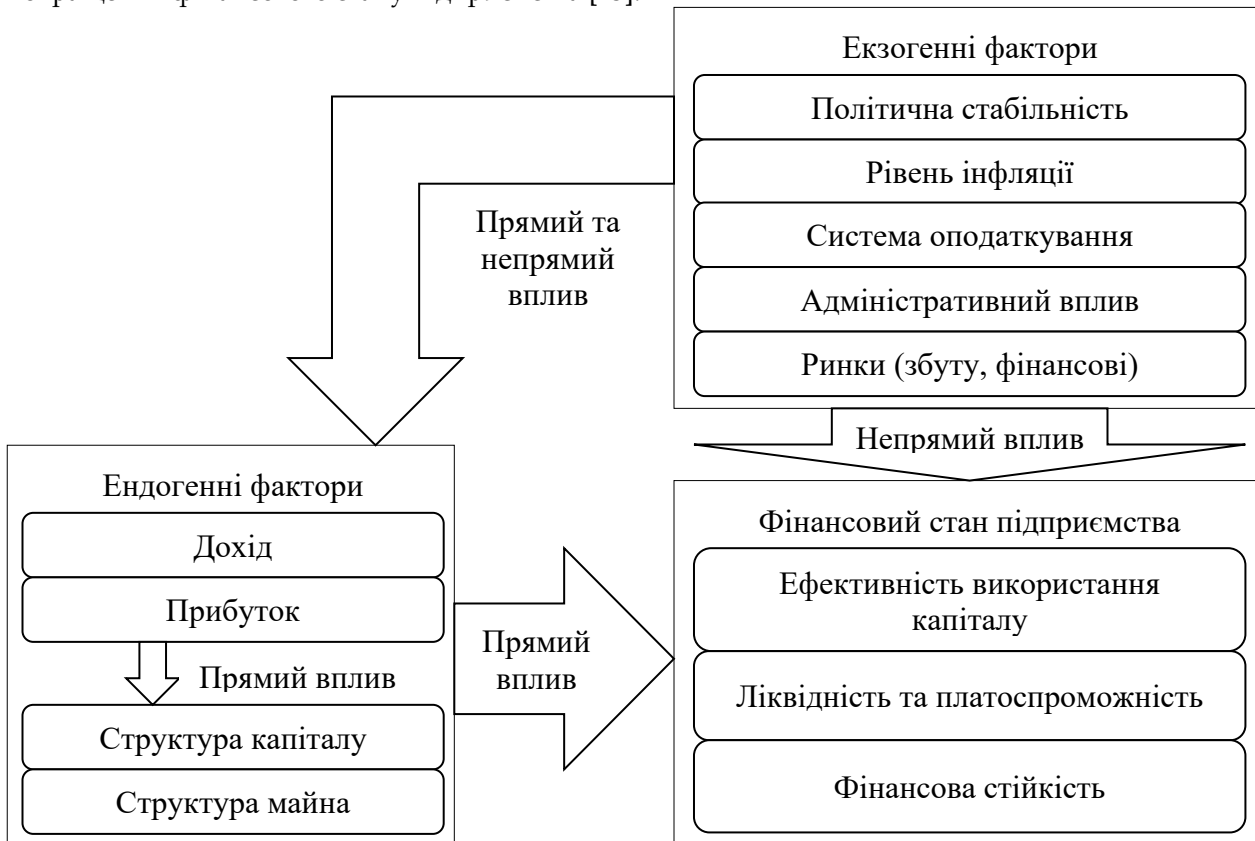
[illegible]

Екзогенні фактори

Політична стабільність

Рівень інфляції

Система оподаткування

Адміністративний вплив

Ринки (збуту, фінансові)

Прямий та непрямий вплив

Непрямий вплив

Ендогенні фактори

Дохід

Прибуток

Прямий вплив

Структура капіталу

Структура майна

Прямий вплив

Фінансовий стан підприємства

Ефективність використання капіталу

Ліквідність та платоспроможність

Фінансова стійкість